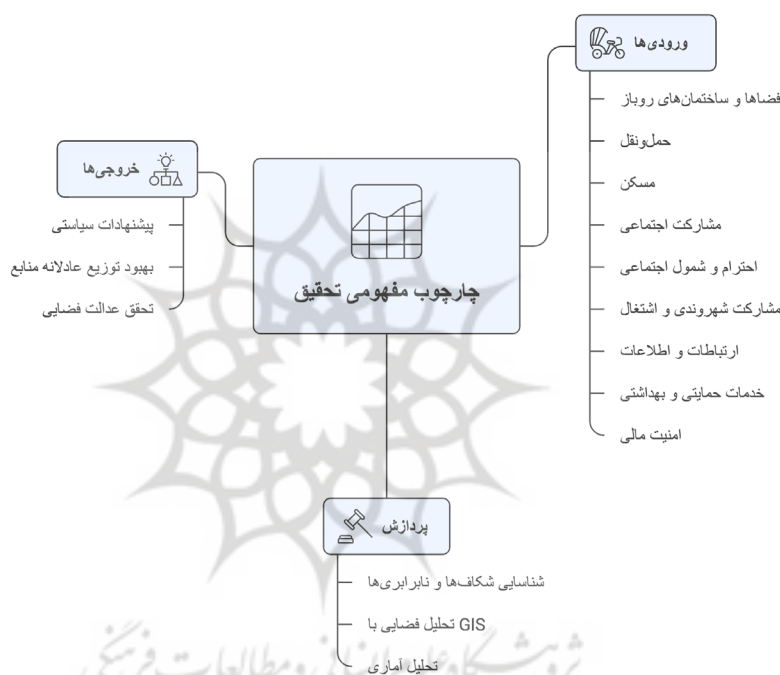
چارچوب مفهومی تحقیق

ورودی‌ها

فضاها و ساختمان‌های روباز

حمل‌ونقل

مسکن

مشارکت اجتماعی

احترام و شمول اجتماعی

مشارکت شهروندی و اشتغال

ارتباطات و اطلاعات

خدمات حمایتی و بهداشتی

امنیت مالی

خروجی‌ها

پیشنهادات سیاستی

بهبود توزیع عادلانه منابع

تحقق عدالت فضایی

پردازش

شناسایی شکاف‌ها و نابرابری‌ها

GIS تحلیل فضایی با

تحلیل آماری

پژوهشگاه علوم انسانی و مطالعات فرهنگی